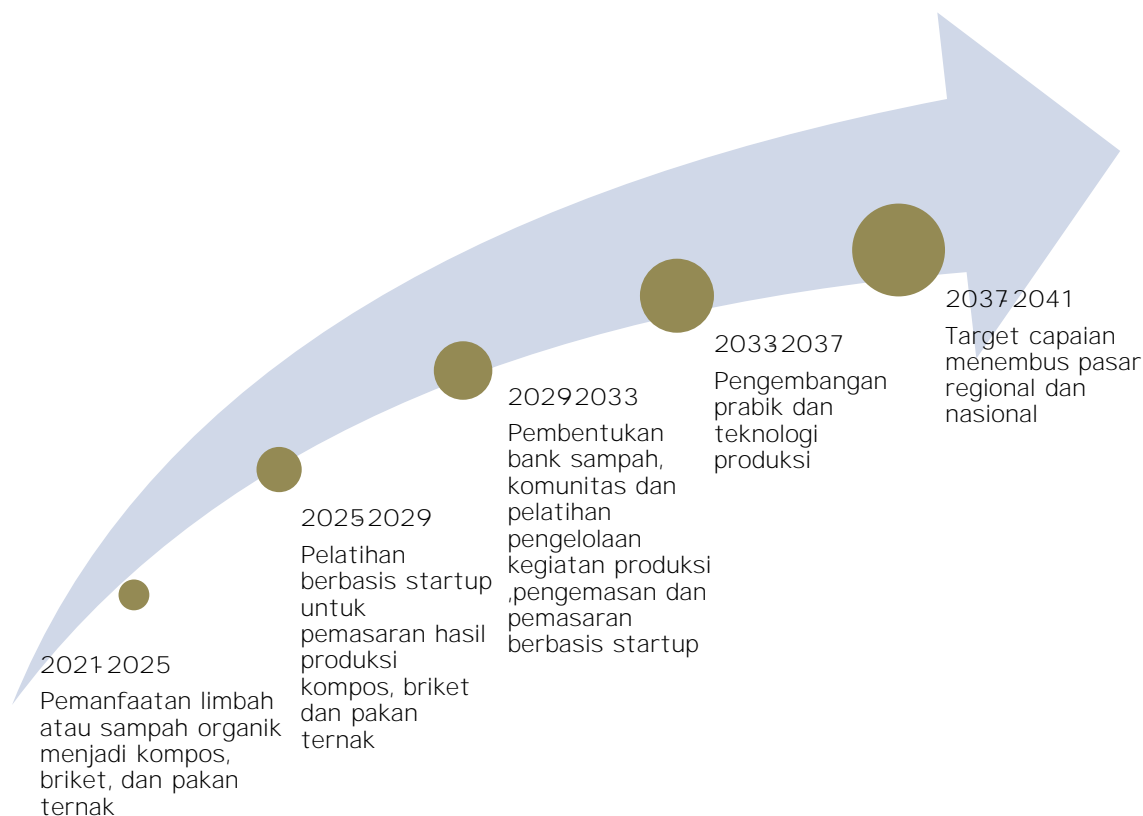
2021-2025

Pemanfaatan limbah atau sampah organik menjadi kompos, briket, dan pakan ternak

2025-2029

Pelatihan berbasis startup untuk pemasaran hasil produksi kompos, briket dan pakan ternak

2029-2033

Pembentukan bank sampah, komunitas dan pelatihan pengelolaan kegiatan produksi ,pengemasan dan pemasaran berbasis startup

2033-2037

Pengembangan prabik dan teknologi produksi

2037-2041

Target capaian menembus pasar regional dan nasional